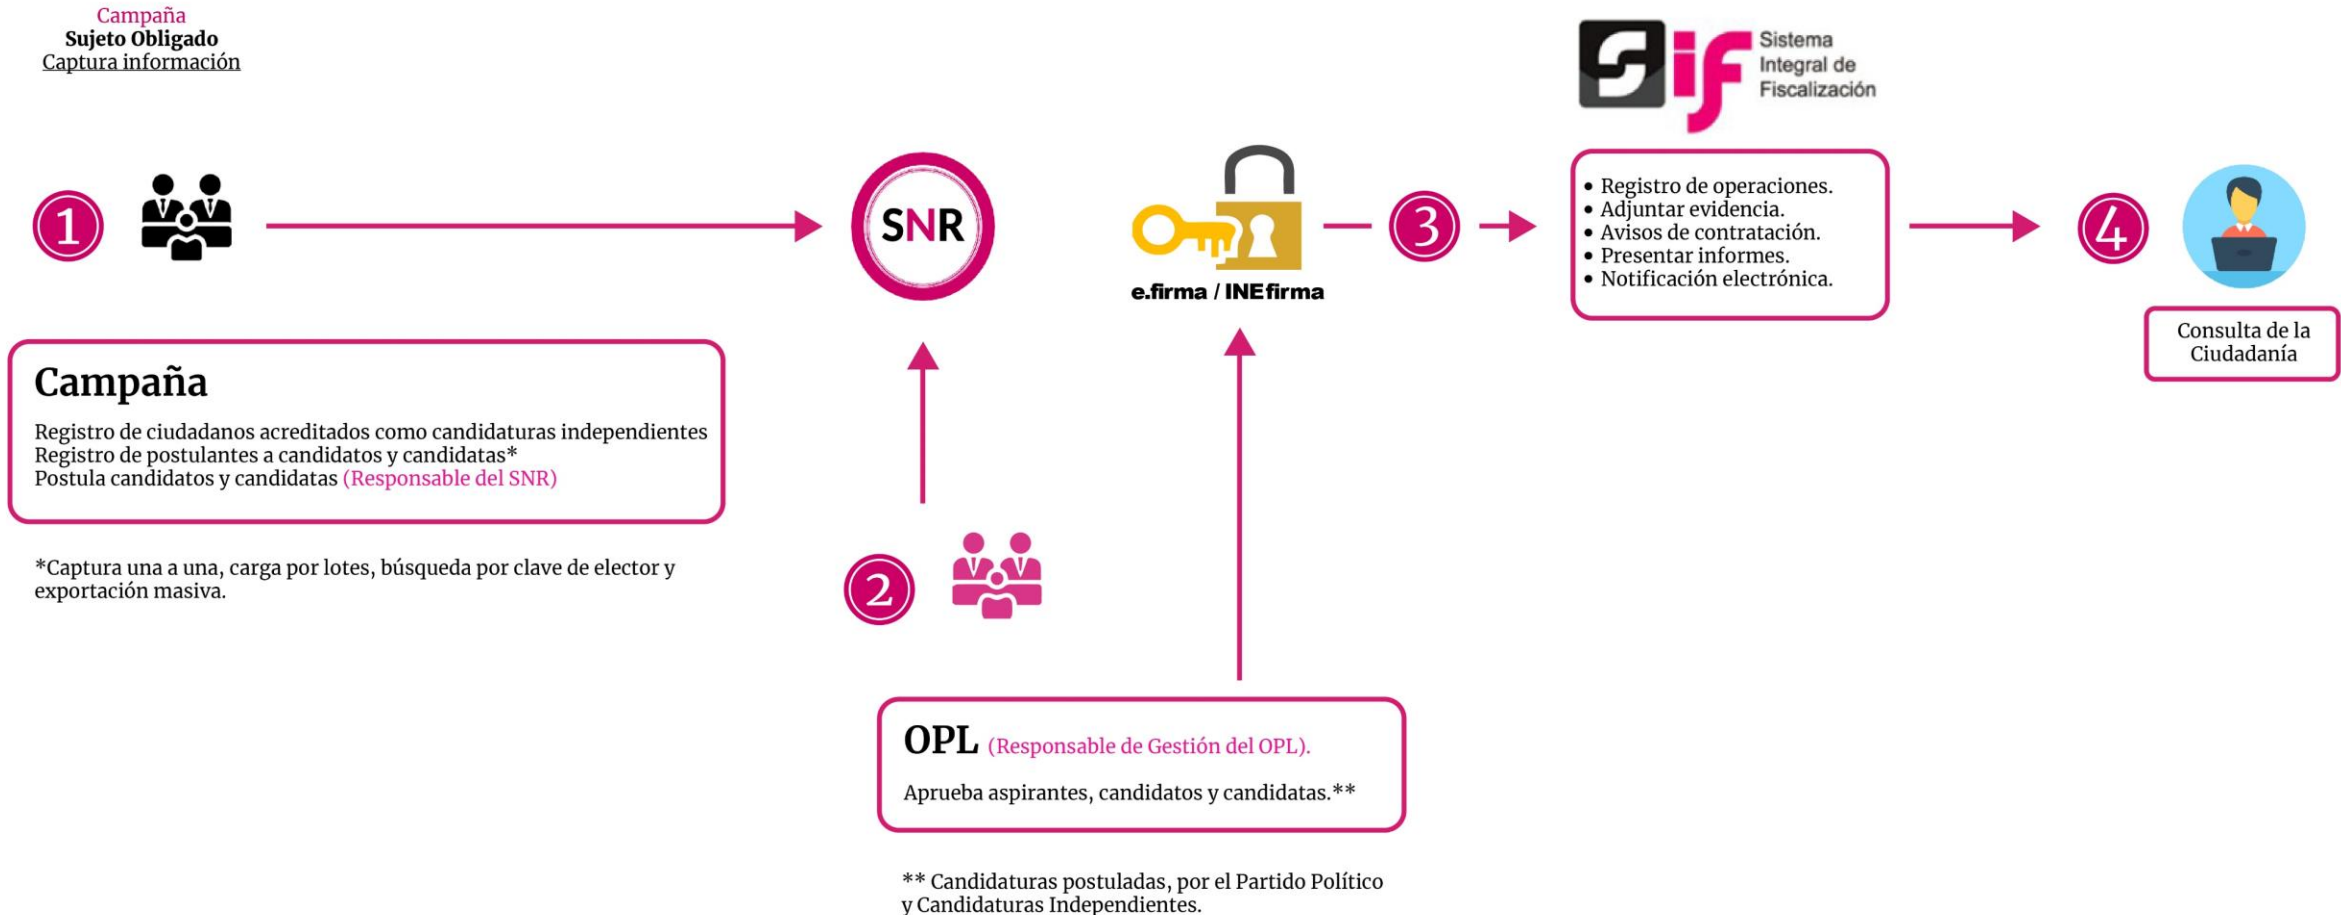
Campaña
Sujeto Obligado
Captura información

Sistema Integral de Fiscalización

1

SNR

e.firma / INEfirma

3

• Registro de operaciones.
• Adjuntar evidencia.
• Avisos de contratación.
• Presentar informes.
• Notificación electrónica.

4

Consulta de la Ciudadanía

Campaña

Registro de ciudadanos acreditados como candidaturas independientes
Registro de postulantes a candidatos y candidatas*
Postula candidatos y candidatas (Responsable del SNR)

*Captura una a una, carga por lotes, búsqueda por clave de elector y exportación masiva.

2

OPL (Responsable de Gestión del OPL).

Aprueba aspirantes, candidatos y candidatas.**

** Candidaturas postuladas, por el Partido Político y Candidaturas Independientes.